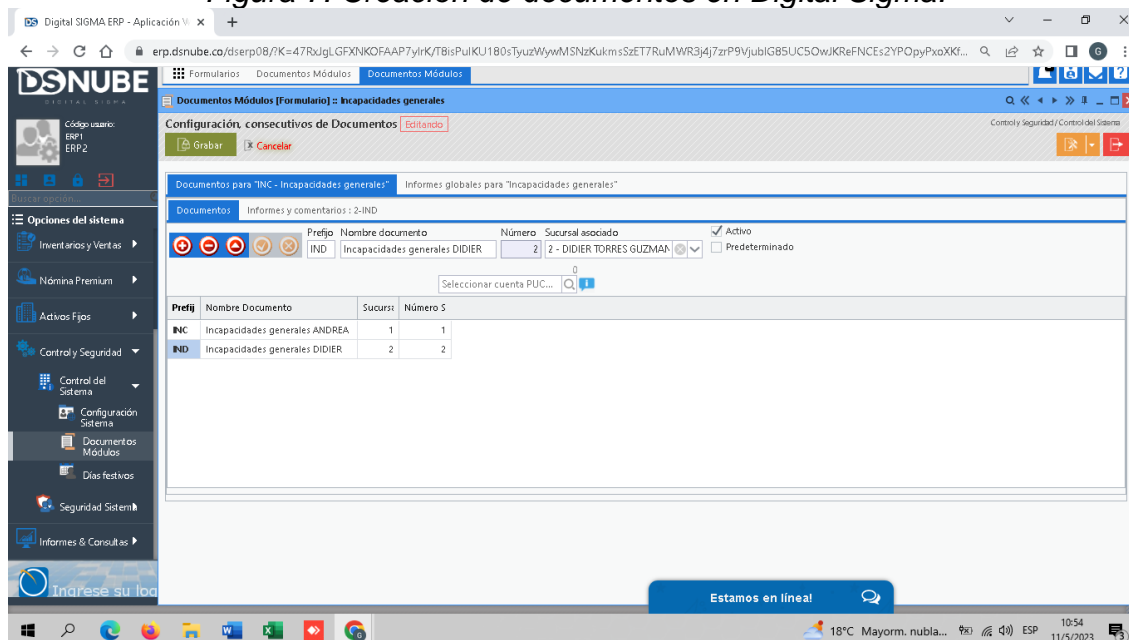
Figura 7. Creación de documentos en Digital Sigma.

Digital SIGMA ERP - Aplicación W ×

erp.dsnube.co/dserp08/?K=47RxJgLGFXNKOFAAP7ylrK/T8isPuIKU180sTyuzWywMSNzKukmsSzET7RuMWR3j4j7zrP9VjubIG85UC5OwJKReFNCEs2YPOpyPxoXKf...

DSNUBE
DIGITAL SIGMA

Código usuario:
ERP1
ERP2

Buscar opción...

Opciones del sistema
Inventarios y Ventas
Nómina Premium
Activos Fijos
Control y Seguridad
Control del Sistema
Configuración Sistema
Documentos Módulos
Días festivos
Seguridad Sistema
Informes & Consultas

Ingrese su log

Formularios | Documentos Módulos | Documentos Módulos

Documentos Módulos [Formulario] :: Incapacidades generales

Configuración, consecutivos de Documentos Editando

Control y Seguridad / Control del Sistema

Grabar | Cancelar

Documentos para "INC - Incapacidades generales" | Informes globales para "Incapacidades generales"

Documentos | Informes y comentarios : 2-IND

Prefijo Nombre documento | Número Sucursal asociado
IND | Incapacidades generales DIDIER | 2 | 2 - DIDIER TORRES GUZMAN

Activo
Predeterminado

0
Seleccionar cuenta PUC...

| Prefij | Nombre Documento | Sucursa | Número S |
|---|---|---|---|
| INC | Incapacidades generales ANDREA | 1 | 1 |
| IND | Incapacidades generales DIDIER | 2 | 2 |

Estamos en línea!

18°C Mayorm. nubla... ESP 10:54 11/5/2023